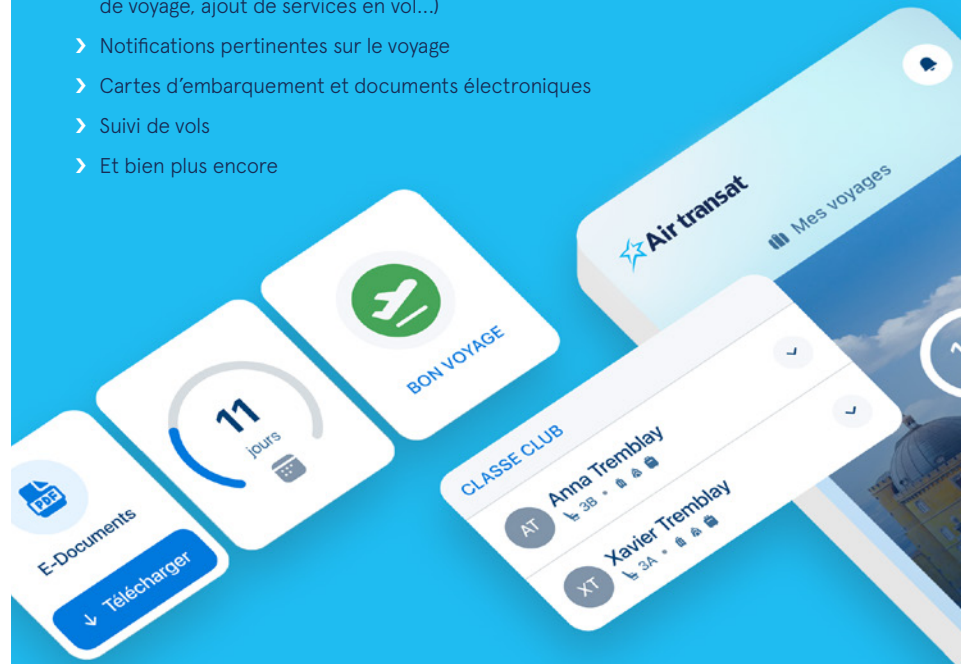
de voyage, ajout de services en vol...)

› Notifications pertinentes sur le voyage
› Cartes d'embarquement et documents électroniques
› Suivi de vols
› Et bien plus encore

Air transat
Mes voyages

BON VOYAGE

11
jours

PDF
E-Documents
Télécharger

CLASSE CLUB
AT Anna Tremblay
3B
XT Xavier Tremblay
3A